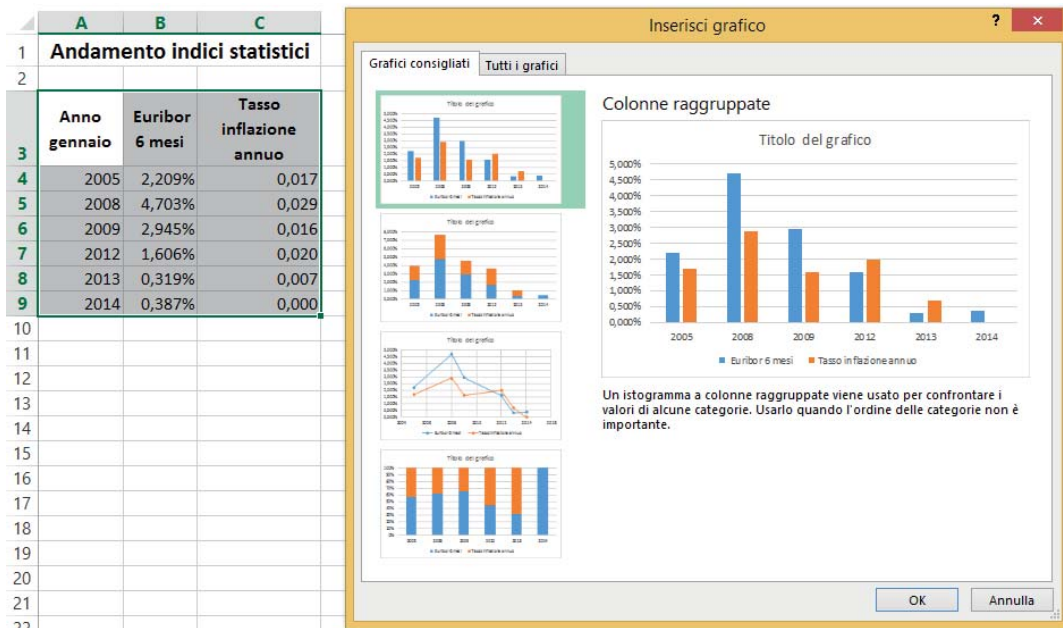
| | A | B | C |
|---|---|---|---|
| 1 | Andamento indici statistici | | |
| 2 | | | |
| 3 | Anno gennaio | Euribor 6 mesi | Tasso inflazione annuo |
| 4 | 2005 | 2,209% | 0,017 |
| 5 | 2008 | 4,703% | 0,029 |
| 6 | 2009 | 2,945% | 0,016 |
| 7 | 2012 | 1,606% | 0,020 |
| 8 | 2013 | 0,319% | 0,007 |
| 9 | 2014 | 0,387% | 0,000 |
| 10 | | | |
| 11 | | | |
| 12 | | | |
| 13 | | | |
| 14 | | | |
| 15 | | | |
| 16 | | | |
| 17 | | | |
| 18 | | | |
| 19 | | | |
| 20 | | | |
| 21 | | | |

Inserisci grafico

?

Grafici consigliati | Tutti i grafici

Titolo del grafico

Titolo del grafico

Titolo del grafico

Titolo del grafico

Colonne raggruppate

Titolo del grafico

5,000%
4,500%
4,000%
3,500%
3,000%
2,500%
2,000%
1,500%
1,000%
0,500%
0,000%

2005 2008 2009 2012 2013 2014

Euribor 6 mesi
Tasso inflazione annuo

Un istogramma a colonne raggruppate viene usato per confrontare i valori di alcune categorie. Usarlo quando l'ordine delle categorie non è importante.

OK
Annulla